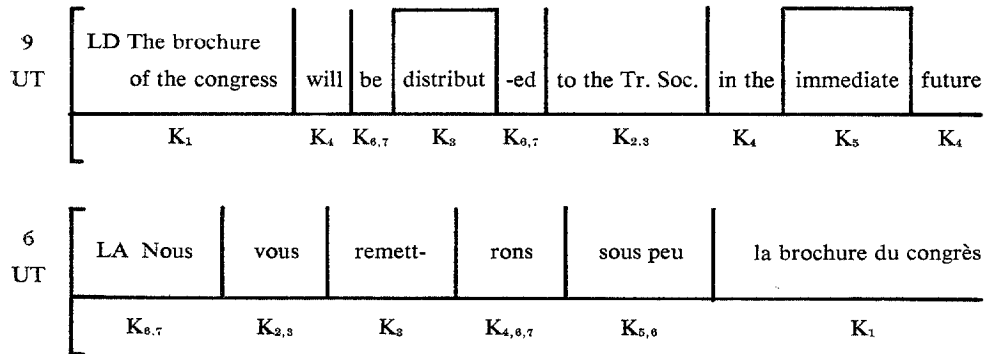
9 UT

| LD The brochure of the congress | will | be | distribut | -ed | to the Tr. Soc. | in the | immediate | future |
|---|---|---|---|---|---|---|---|---|
| $K_1$ | $K_4$ | $K_{6,7}$ | $K_3$ | $K_{6,7}$ | $K_{2,3}$ | $K_4$ | $K_5$ | $K_4$ |

6 UT

| LA Nous | vous | remett- | rons | sous peu | la brochure du congrès |
|---|---|---|---|---|---|
| $K_{6,7}$ | $K_{2,3}$ | $K_3$ | $K_{4,6,7}$ | $K_{5,6}$ | $K_1$ |